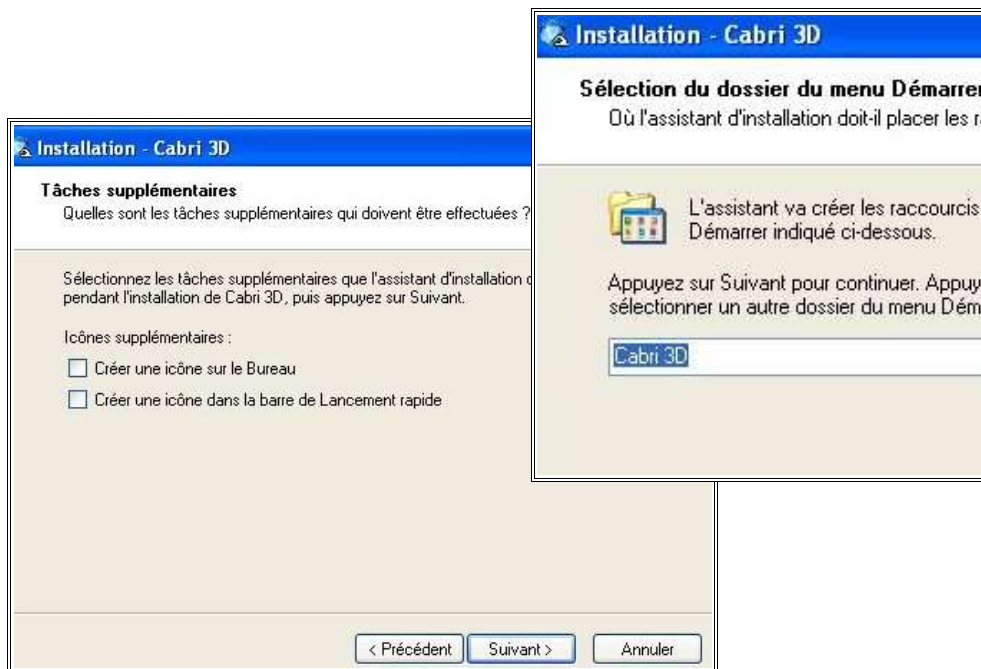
Installation - Cabri 3D

Sélection du dossier du menu Démarrer
Où l'assistant d'installation doit-il placer les r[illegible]

L'assistant va créer les raccourcis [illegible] Démarrer indiqué ci-dessous.

Appuyez sur Suivant pour continuer. Appuy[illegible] sélectionner un autre dossier du menu Dém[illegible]

Cabri 3D

Installation - Cabri 3D

Tâches supplémentaires
Quelles sont les tâches supplémentaires qui doivent être effectuées ?

Sélectionnez les tâches supplémentaires que l'assistant d'installation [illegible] pendant l'installation de Cabri 3D, puis appuyez sur Suivant.

Icônes supplémentaires :

Créer une icône sur le Bureau

Créer une icône dans la barre de Lancement rapide

< Précédent Suivant > Annuler